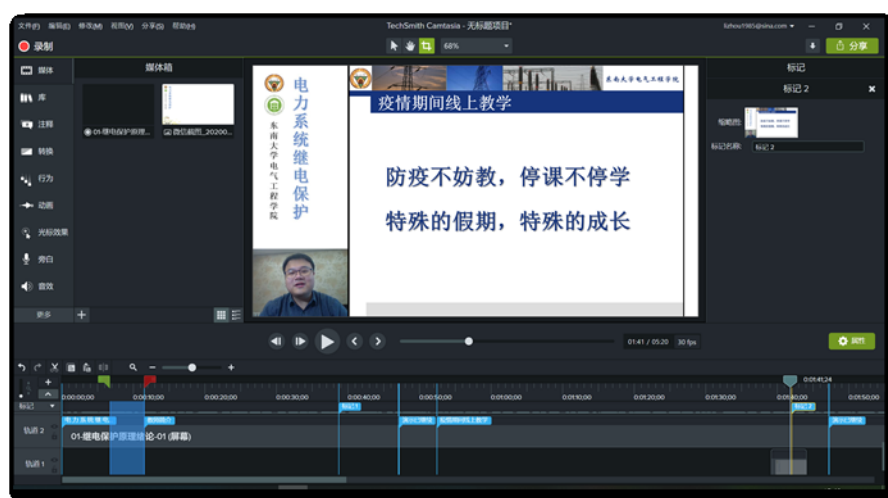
文件(F) 编辑(E) 修改(M) 视图(V) 分享(S) 帮助(H)

TechSmith Camtasia - 无标题项目*

lizhou1965@sina.com

录制

68%

分享

媒体

库

注释

转换

行为

动画

光标效果

旁白

音效

更多

媒体箱

01-继电保护原理...

微信截图_20200...

电力系统继电保护

东南大学电气工程学院

东南大学电气工程学院

疫情期间线上教学

防疫不妨教，停课不停学

特殊的假期，特殊的成长

标记

标记 2

缩略图:

标记名称:

标记 2

01:41 / 05:20 30 fps

属性

0:00:00;00 0:00:10;00 0:00:20;00 0:00:30;00 0:00:40;00 0:00:50;00 0:01:00;00 0:01:10;00 0:01:20;00 0:01:30;00 0:01:40;00 0:01:50;00

0:01:41;24

标记

标记1

标记 2

轨道 2

电力系统继电...

课程简介

演示幻灯片

疫情期间线上教学

演示幻灯片

01-继电保护原理绪论-01 (屏幕)

轨道 1